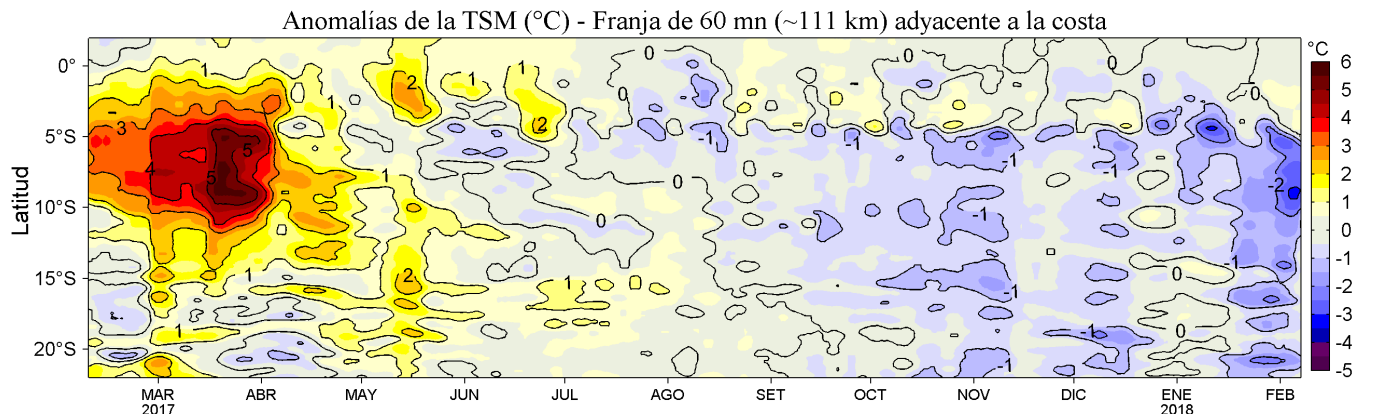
Anomalías de la TSM (°C) - Franja de 60 mn (~111 km) adyacente a la costa

Latitud

0°
5°S
10°S
15°S
20°S

MAR 2017
ABR
MAY
JUN
JUL
AGO
SET
OCT
NOV
DIC
ENE 2018
FEB

°C
6
5
4
3
2
1
0
-1
-2
-3
-4
-5

3
4
5
5
5
1
1
1
1
1
2
2
2
1
1
1
0
0
0
0
0
0
0
-1
-1
-1
-1
-1
-1
-1
-1
-1
-2
-1
0